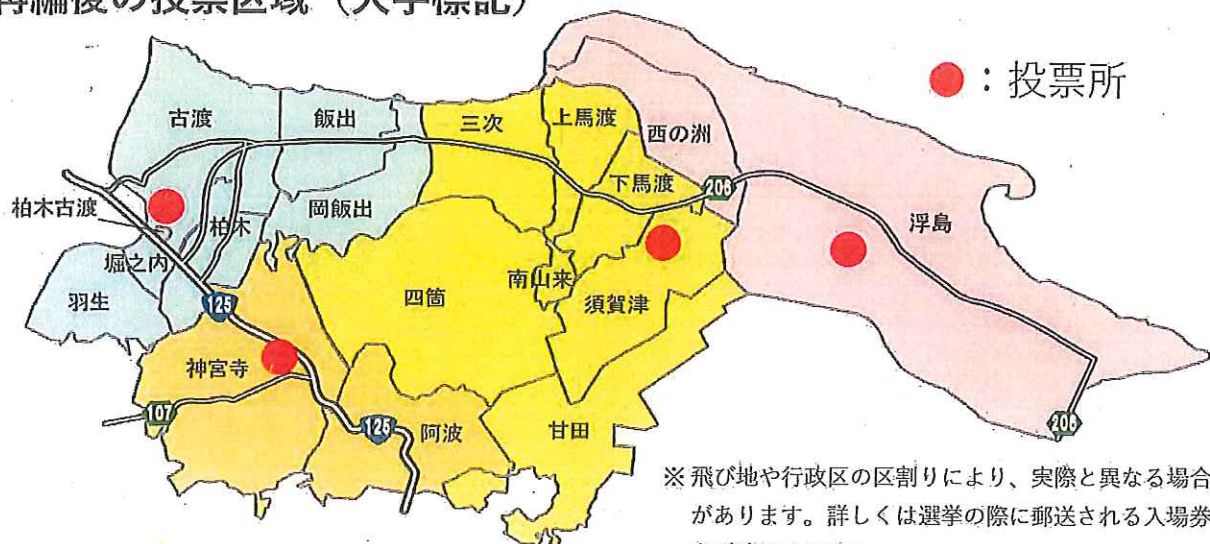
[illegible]編後の投票区域（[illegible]）

●：投票所

古渡
飯出
三次
上馬渡
西の洲
下馬渡
206
柏木古渡
柏木
岡飯出
浮島
堀之内
南山来
羽生
四箇
須賀津
125
神宮寺
107
125
阿波
甘田
206

※飛び地や行政区の区割りにより、実際と異なる場合があります。詳しくは選挙の際に郵送される入場券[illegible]